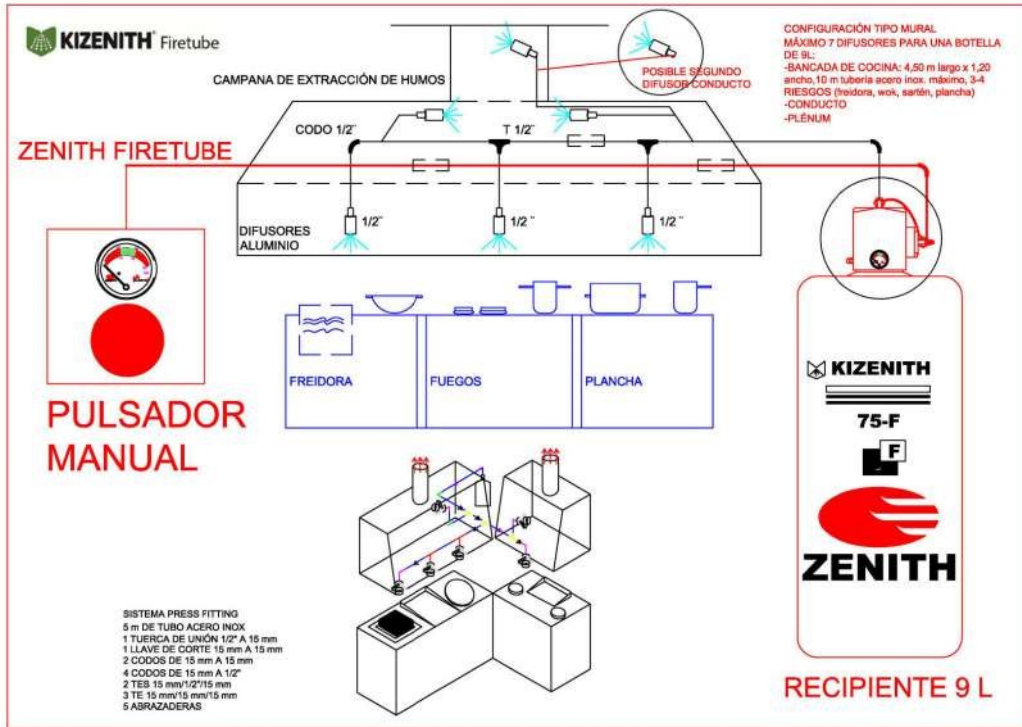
KIZENITH Firetube

CAMPANA DE EXTRACCIÓN DE HUMOS

POSIBLE SEGUNDO DIFUSOR CONDUCTO

CONFIGURACIÓN TIPO MURAL
MÁXIMO 7 DIFUSORES PARA UNA BOTELLA DE 9L:
-BANCADA DE COCINA: 4,50 m largo x 1,20 ancho,10 m tubería acero inox. máximo, 3-4 RIESGOS (freidora, wok, sartén, plancha)
-CONDUCTO
-PLÉNUM

CODO 1/2"

T 1/2"

ZENITH FIRETUBE

DIFUSORES ALUMINIO

1/2"

1/2"

1/2"

FREIDORA

FUEGOS

PLANCHA

PULSADOR MANUAL

KIZENITH

75-F

F

ZENITH

SISTEMA PRESS FITTING
5 m DE TUBO ACERO INOX
1 TUERCA DE UNIÓN 1/2" A 15 mm
1 LLAVE DE CORTE 15 mm A 15 mm
2 CODOS DE 15 mm A 15 mm
4 CODOS DE 15 mm A 1/2"
2 TES 15 mm/1/2"/15 mm
3 TE 15 mm/15 mm/15 mm
5 ABRAZADERAS

RECIPIENTE 9 L